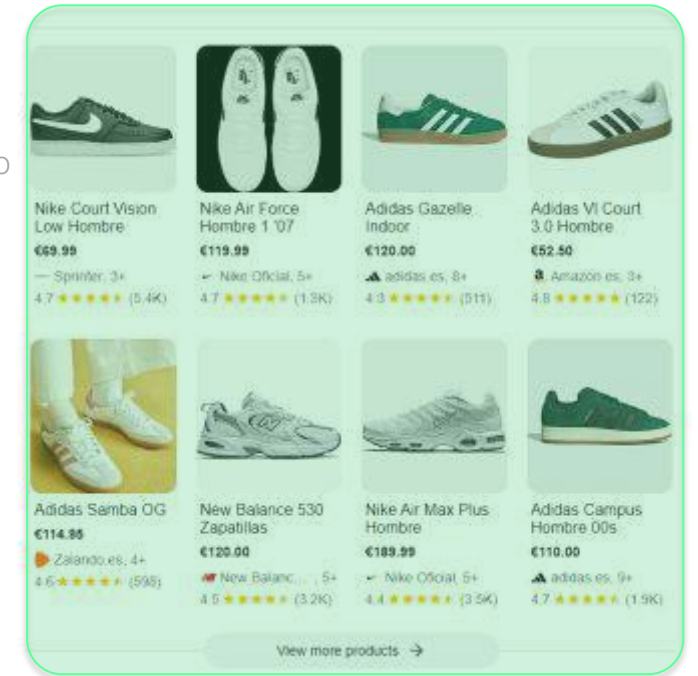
Nike Court Vision Low Hombre
€69.99
Sprinter, 3+
4.7 ★★★★★ (5.4K)

Nike Air Force Hombre 1 '07
€119.99
Nike Oficial, 5+
4.7 ★★★★★ (1.3K)

Adidas Gazelle Indoor
€120.00
adidas.es, 8+
4.3 ★★★★★ (511)

Adidas VI Court 3.0 Hombre
€52.50
Amazon.es, 3+
4.8 ★★★★★ (122)

Adidas Samba OG
€114.95
Zalando.es, 4+
4.6 ★★★★★ (598)

New Balance 530 Zapatillas
€120.00
New Balanc... , 5+
4.5 ★★★★★ (3.2K)

Nike Air Max Plus Hombre
€189.99
Nike Oficial, 5+
4.4 ★★★★★ (3.5K)

Adidas Campus Hombre 00s
€110.00
adidas.es, 9+
4.7 ★★★★★ (1.9K)

View more products →